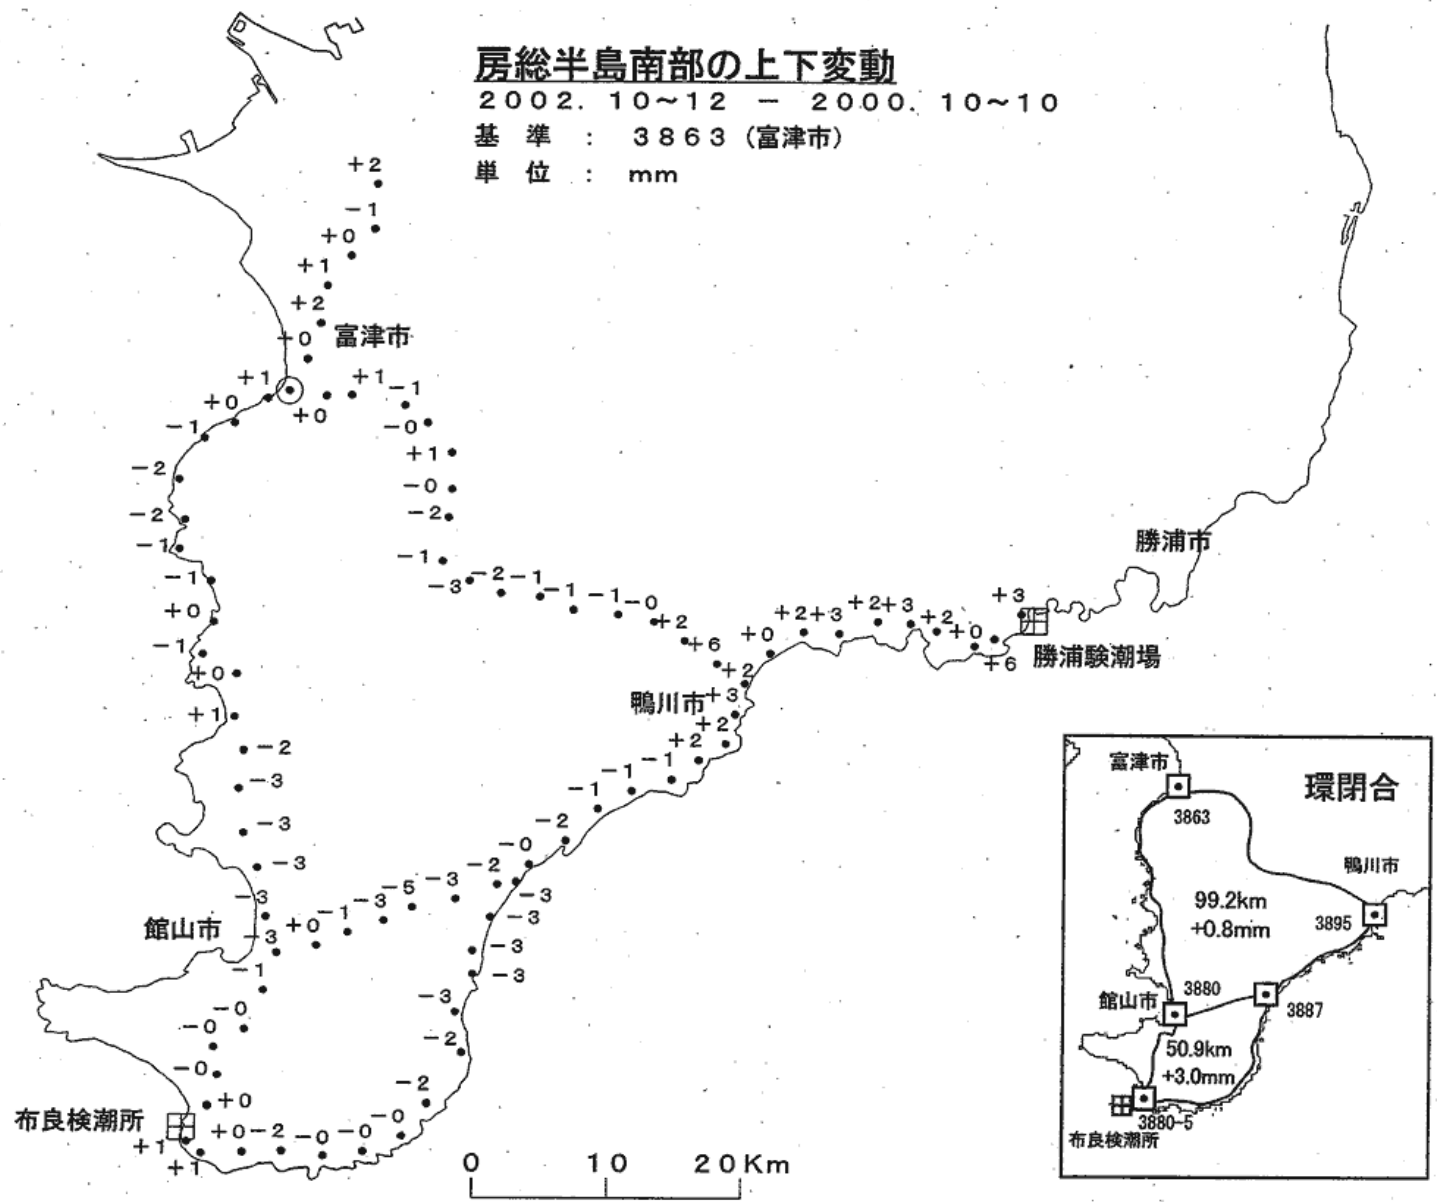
房総半島南部の上下変動
2002. 10~12 − 2000. 10~10
基 準 : 3863 (富津市)
単 位 : mm

+2
−1
+0
+1
+2
+0 富津市
+1
+0
+0
+1
−1
−1
−0
+1
−0
−2
−2
−2
−1
−1
+0
−1
+0
+1
−2
−3
−3
−3
−3
−3
館山市
+0
−1
−3
−5
−3
−2
−0
−2
−1
−1
−1
+2
+2
+3
鴨川市
+2
+6
+2
−0
−1
−1
−1
−2
−3
+0
+2
+3
+2
+3
+2
+0
+6
+3
勝浦市
勝浦験潮場
−3
−3
−3
−3
−3
−2
−2
−0
−0
−0
−2
−0
+0
+0
−1
−0
−0
−0
+0
+1
+1
布良検潮所

0 10 20Km

環閉合
富津市
3863
鴨川市
3895
99.2km
+0.8mm
館山市
3880
3887
50.9km
+3.0mm
3880-5
布良検潮所